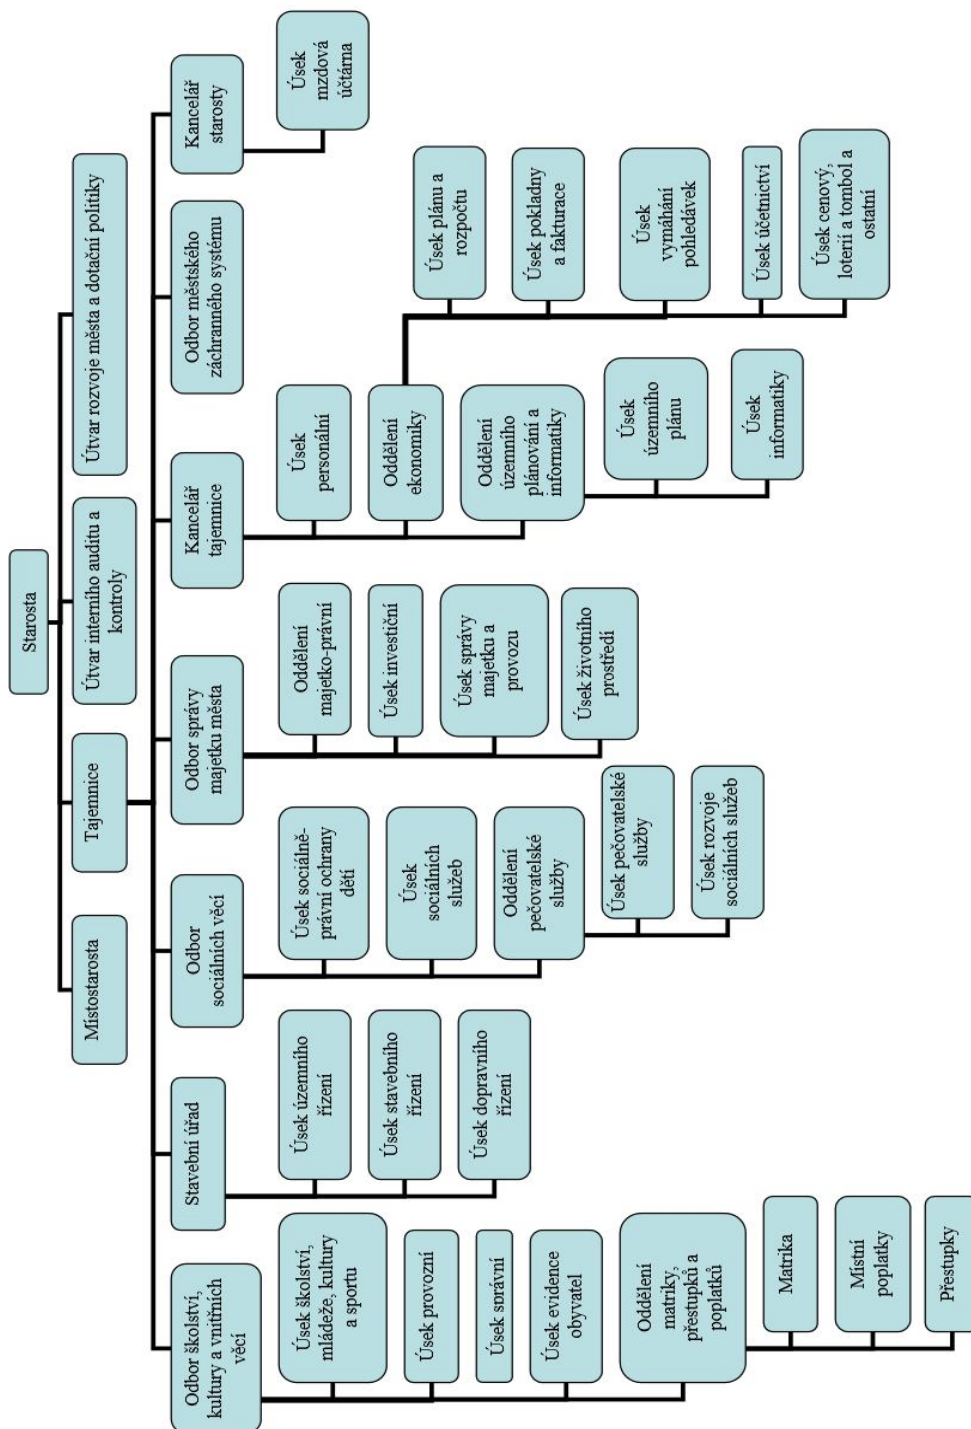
Starosta

Místostarosta

Tajemnice

Útvar interního auditu a kontroly

Útvar rozvoje města a dotační politiky

Odbor školství, kultury a vnitřních věcí

Úsek školství, mládeže, kultury a sportu

Úsek provozní

Úsek správní

Úsek evidence obyvatel

Oddělení matriky, přestupků a poplatků

Matrika

Místní poplatky

Přestupky

Stavební úřad

Úsek územního řízení

Úsek stavebního řízení

Úsek dopravního řízení

Odbor sociálních věcí

Úsek sociálně-právní ochrany dětí

Úsek sociálních služeb

Oddělení pečovatelské služby

Úsek pečovatelské služby

Úsek rozvoje sociálních služeb

Odbor správy majetku města

Oddělení majetko-právní

Úsek investiční

Úsek správy majetku a provozu

Úsek životního prostředí

Kancelář tajemnice

Úsek personální

Oddělení ekonomiky

Úsek plánu a rozpočtu

Úsek pokladny a fakturace

Úsek vymáhání pohledávek

Úsek účetnictví

Úsek cenový, loterií a tombol a ostatní

Oddělení územního plánování a informatiky

Úsek územního plánu

Úsek informatiky

Odbor městského záchranného systému

Kancelář starosty

Úsek mzdová účtárna